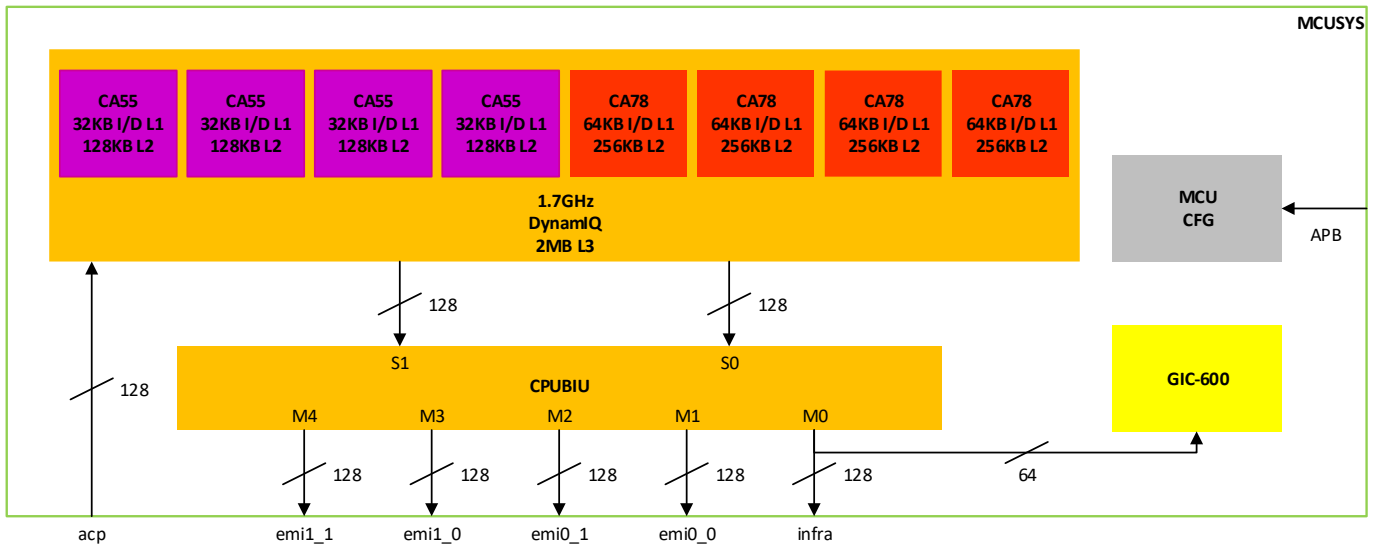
MCUSYS

CA55
32KB I/D L1
128KB L2

CA55
32KB I/D L1
128KB L2

CA55
32KB I/D L1
128KB L2

CA55
32KB I/D L1
128KB L2

CA78
64KB I/D L1
256KB L2

CA78
64KB I/D L1
256KB L2

CA78
64KB I/D L1
256KB L2

CA78
64KB I/D L1
256KB L2

1.7GHz
DynamIQ
2MB L3

MCU
CFG

APB

128

128

S1

S0

CPUBIU

128

GIC-600

M4

M3

M2

M1

M0

128

128

128

128

128

64

acp

emi1_1

emi1_0

emi0_1

emi0_0

infra